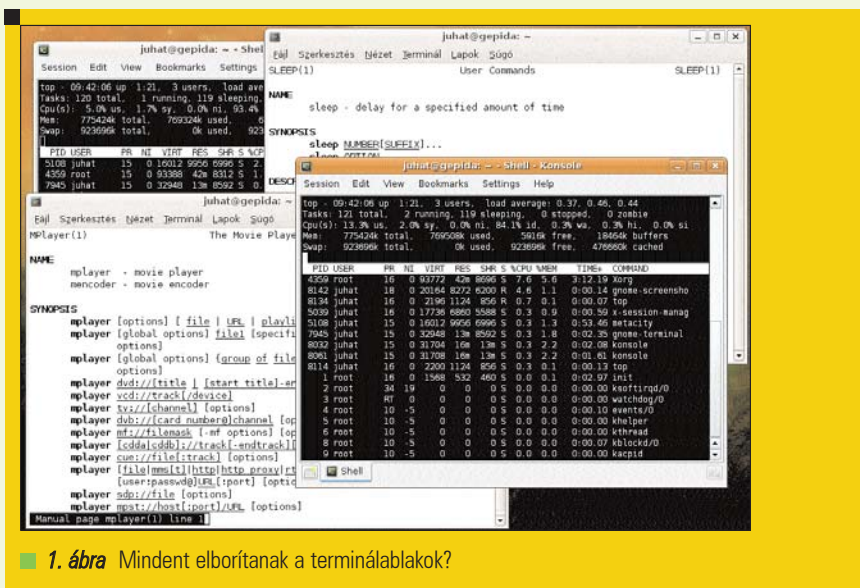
juhat@gepida: ~ - Shell

Session Edit View Bookmarks Settings

top - 09:42:06 up 1:21, 3 users, load ave
Tasks: 120 total, 1 running, 119 sleeping,
Cpu(s): 5.0% us, 1.7% sy, 0.0% ni, 93.4%
Mem: 775424k total, 769324k used,
Swap: 923696k total, 0k used,

PID USER PR NI VIRT RES SHR S %CP
5108 juhat 15 0 16012 9956 6996 S
4359 root 15 0 93388 42m 8312 S
7945 juhat 15 0 32948 13m 8592 S

juhat@gepida: ~

Fájl Szerkesztés Nézet Terminál Lapok Súgó

SLEEP(1) User Commands SLEEP(1)

NAME
sleep - delay for a specified amount of time

SYNOPSIS
sleep NUMBER[SUFFIX]...

DESC

juhat@gepida: ~

Fájl Szerkesztés Nézet Terminál Lapok Súgó

MPlayer(1) The Movie Playe

NAME
mplayer - movie player
mencoder - movie encoder

SYNOPSIS
mplayer [options] [ file | URL | playli
mplayer [global options] file1 [specifi
options]
mplayer [global options] {group of file
options]
mplayer dvd://[title | [start title]-en
mplayer vcd://track[/device]
mplayer tv://[channel] [options]
mplayer dvb://[card number@]channel [op
mplayer mf://filemask [-mf options] [op
mplayer [cdda|cddb]://track[-endtrack][
mplayer cue://file[:track] [options]
mplayer [file|mms[t]|http|http_proxy|rt
[user:passwd@]URL[:port] [optio
mplayer sdp://file [options]
mplayer mpst://host[:port]/URL [options]
Manual page mplayer(1) line 1

juhat@gepida: ~ - Shell - Konsole

Session Edit View Bookmarks Settings Help

top - 09:42:06 up 1:21, 3 users, load average: 0.37, 0.46, 0.44
Tasks: 121 total, 2 running, 119 sleeping, 0 stopped, 0 zombie
Cpu(s): 13.3% us, 2.0% sy, 0.0% ni, 84.1% id, 0.3% wa, 0.3% hi, 0.0% si
Mem: 775424k total, 769508k used, 5916k free, 18464k buffers
Swap: 923696k total, 0k used, 923696k free, 476660k cached

| PID | USER | PR | NI | VIRT | RES | SHR | S | %CPU | %MEM | TIME+ | COMMAND |
|---|---|---|---|---|---|---|---|---|---|---|---|
| 4359 | root | 16 | 0 | 93772 | 42m | 8696 | S | 7.6 | 5.6 | 3:12.19 | Xorg |
| 8142 | juhat | 18 | 0 | 20164 | 8272 | 6200 | R | 4.6 | 1.1 | 0:00.14 | gnome-screensho |
| 8134 | juhat | 16 | 0 | 2196 | 1124 | 856 | R | 0.7 | 0.1 | 0:00.07 | top |
| 5039 | juhat | 16 | 0 | 17736 | 6860 | 5588 | S | 0.3 | 0.9 | 0:00.59 | x-session-manag |
| 5108 | juhat | 15 | 0 | 16012 | 9956 | 6996 | S | 0.3 | 1.3 | 0:53.46 | metacity |
| 7945 | juhat | 15 | 0 | 32948 | 13m | 8592 | S | 0.3 | 1.8 | 0:02.35 | gnome-terminal |
| 8032 | juhat | 15 | 0 | 31704 | 16m | 13m | S | 0.3 | 2.2 | 0:02.08 | konsole |
| 8061 | juhat | 15 | 0 | 31708 | 16m | 13m | S | 0.3 | 2.2 | 0:01.61 | konsole |
| 8114 | juhat | 16 | 0 | 2200 | 1124 | 856 | S | 0.3 | 0.1 | 0:00.13 | top |
| 1 | root | 16 | 0 | 1568 | 532 | 460 | S | 0.0 | 0.1 | 0:02.97 | init |
| 2 | root | 34 | 19 | 0 | 0 | 0 | S | 0.0 | 0.0 | 0:00.00 | ksoftirqd/0 |
| 3 | root | RT | 0 | 0 | 0 | 0 | S | 0.0 | 0.0 | 0:00.00 | watchdog/0 |
| 4 | root | 10 | -5 | 0 | 0 | 0 | S | 0.0 | 0.0 | 0:00.10 | events/0 |
| 5 | root | 10 | -5 | 0 | 0 | 0 | S | 0.0 | 0.0 | 0:00.00 | khelper |
| 6 | root | 10 | -5 | 0 | 0 | 0 | S | 0.0 | 0.0 | 0:00.00 | kthread |
| 8 | root | 10 | -5 | 0 | 0 | 0 | S | 0.0 | 0.0 | 0:00.07 | kblockd/0 |
| 9 | root | 10 | -5 | 0 | 0 | 0 | S | 0.0 | 0.0 | 0:00.00 | kacpid |

Shell

1. ábra Mindent elborítanak a terminálablakok?